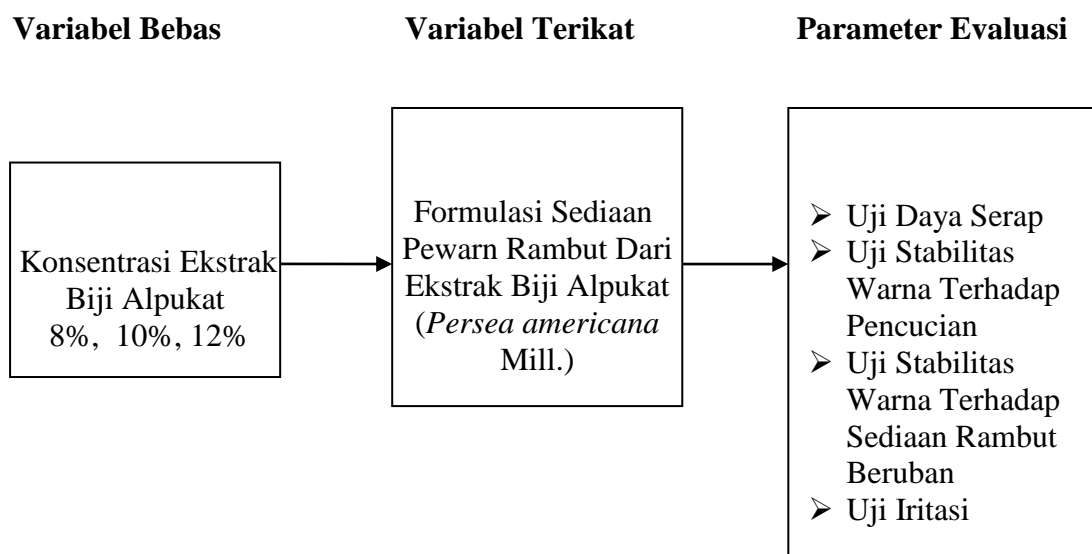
**Variabel Bebas** **Variabel Terikat** **Parameter Evaluasi**

Konsentrasi Ekstrak Biji Alpukat 8%, 10%, 12%

Formulasi Sediaan Pewarn Rambut Dari Ekstrak Biji Alpukat (*Persea americana* Mill.)

- Uji Daya Serap
- Uji Stabilitas Warna Terhadap Pencucian
- Uji Stabilitas Warna Terhadap Sediaan Rambut Beruban
- Uji Iritasi